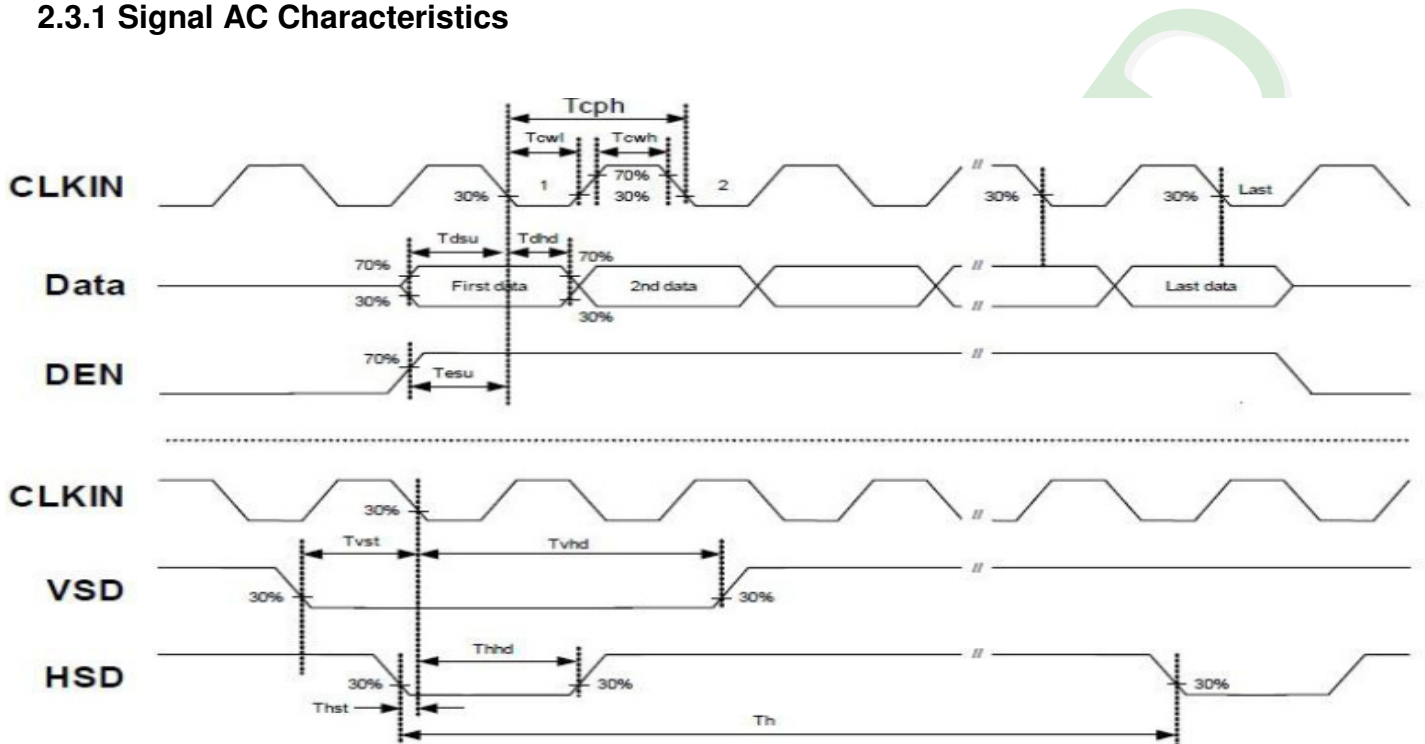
2.3.1 Signal AC Characteristics

Tcph

Tcwl

Tcwh

CLKIN

30%

1

70%

30%

2

30%

30%

Last

Tdsu

Tdhd

70%

70%

Data

30%

First data

2nd data

Last data

30%

DEN

70%

Tesu

CLKIN

30%

Tvst

Tvhd

VSD

30%

30%

Thhd

HSD

30%

30%

30%

Thst

Th